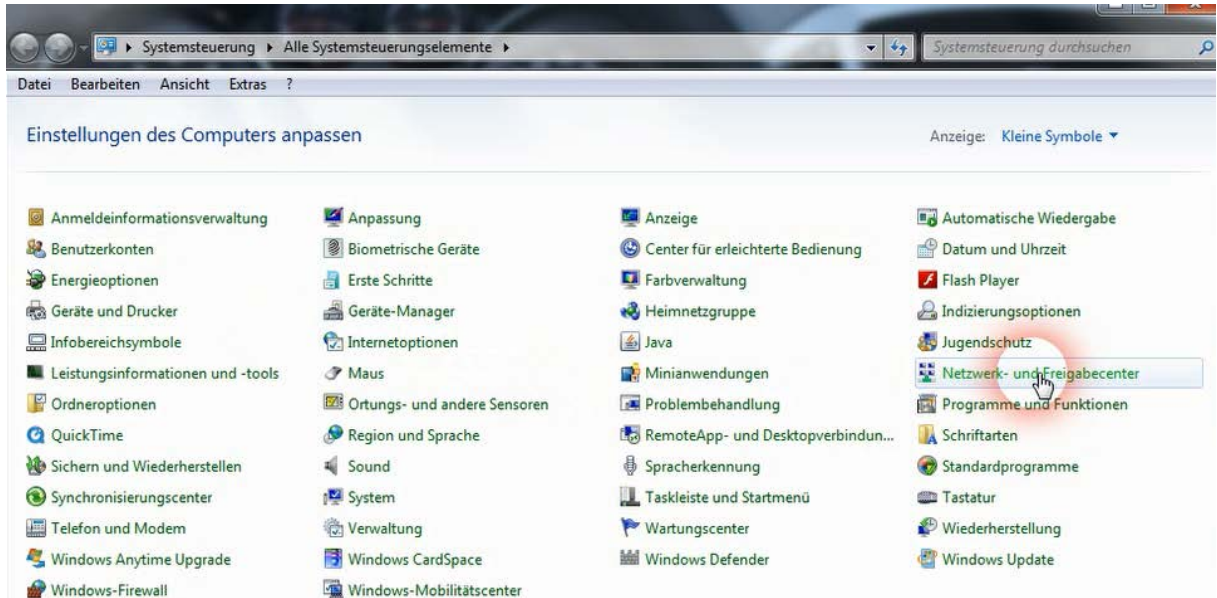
Systemsteuerung ▸ Alle Systemsteuerungselemente ▸

Systemsteuerung durchsuchen

Datei Bearbeiten Ansicht Extras ?

Einstellungen des Computers anpassen

Anzeige: Kleine Symbole ▾

Anmeldeinformationsverwaltung
Benutzerkonten
Energieoptionen
Geräte und Drucker
Infobereichsymbole
Leistungsinformationen und -tools
Ordneroptionen
QuickTime
Sichern und Wiederherstellen
Synchronisierungscenter
Telefon und Modem
Windows Anytime Upgrade
Windows-Firewall

Anpassung
Biometrische Geräte
Erste Schritte
Geräte-Manager
Internetoptionen
Maus
Ortungs- und andere Sensoren
Region und Sprache
Sound
System
Verwaltung
Windows CardSpace
Windows-Mobilitätscenter

Anzeige
Center für erleichterte Bedienung
Farbverwaltung
Heimnetzgruppe
Java
Minianwendungen
Problembehandlung
RemoteApp- und Desktopverbindun...
Spracherkennung
Taskleiste und Startmenü
Wartungscenter
Windows Defender

Automatische Wiedergabe
Datum und Uhrzeit
Flash Player
Indizierungsoptionen
Jugendschutz
Netzwerk- und Freigabecenter
Programme und Funktionen
Schriftarten
Standardprogramme
Tastatur
Wiederherstellung
Windows Update